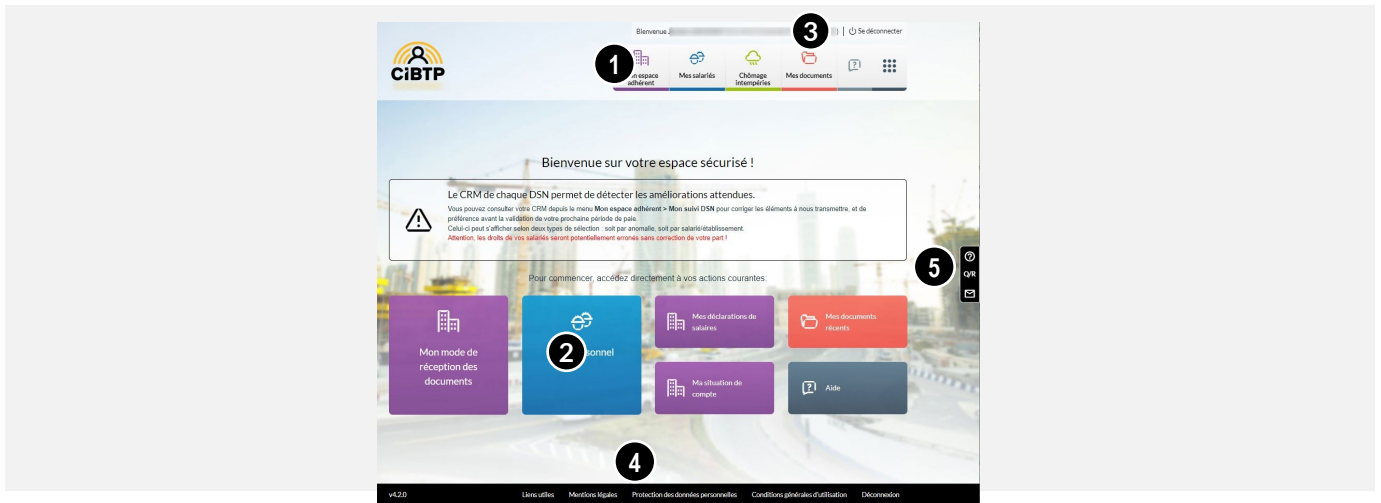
Bienvenue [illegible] | Se déconnecter

3

CIBTP

1

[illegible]n espace adhérent

Mes salariés

Chômage intempéries

Mes documents

Bienvenue sur votre espace sécurisé !

Le CRM de chaque DSN permet de détecter les améliorations attendues.

Vous pouvez consulter votre CRM depuis le menu **Mon espace adhérent > Mon suivi DSN** pour corriger les éléments à nous transmettre, et de préférence avant la validation de votre prochaine période de paie.
Celui-ci peut s'afficher selon deux types de sélection : soit par anomalie, soit par salarié/établissement.
Attention, les droits de vos salariés seront potentiellement erronés sans correction de votre part !

Pour commencer, accédez directement à vos actions courantes :

5

?

Q/R

Mon mode de réception des documents

2

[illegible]sonnel

Mes déclarations de salaires

Mes documents récents

Ma situation de compte

Aide

4

v4.2.0

Liens utiles

Mentions légales

Protection des données personnelles

Conditions générales d'utilisation

Déconnexion